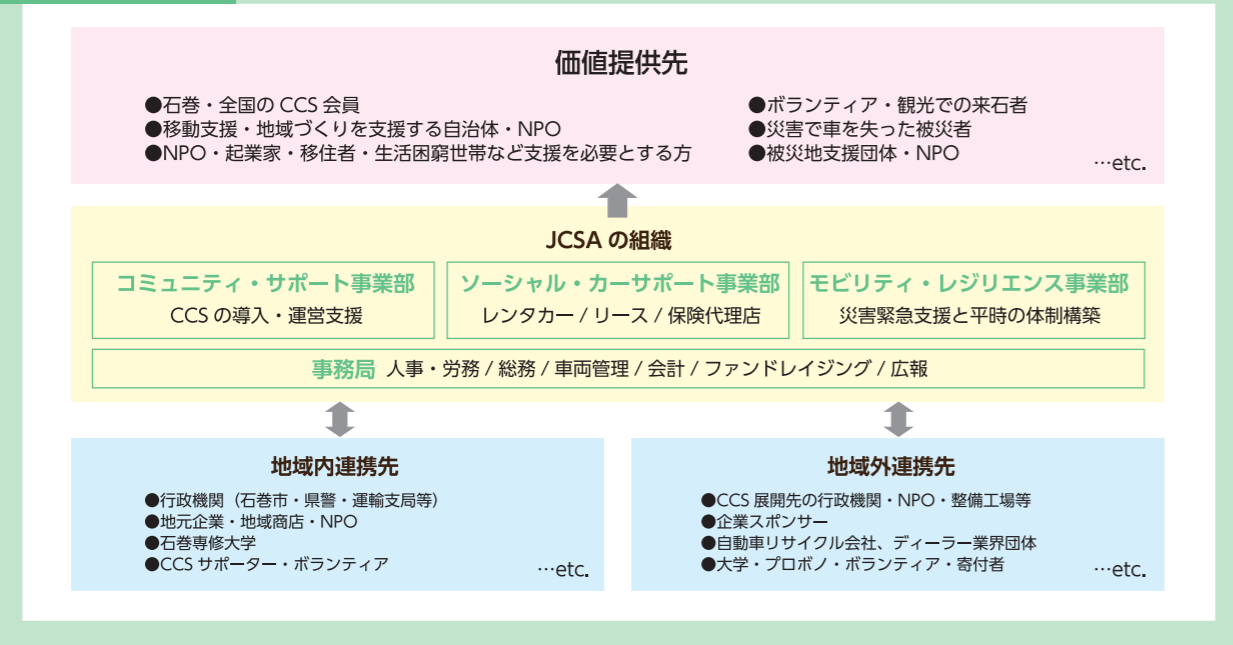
価値提供先

●石巻・全国の CCS 会員
●移動支援・地域づくりを支援する自治体・NPO
●NPO・起業家・移住者・生活困窮世帯など支援を必要とする方

●ボランティア・観光での来石者
●災害で車を失った被災者
●被災地支援団体・NPO

…etc.

JCSA の組織

コミュニティ・サポート事業部
CCS の導入・運営支援

ソーシャル・カーサポート事業部
レンタカー / リース / 保険代理店

モビリティ・レジリエンス事業部
災害緊急支援と平時の体制構築

事務局 人事・労務 / 総務 / 車両管理 / 会計 / ファンドレイジング / 広報

地域内連携先

●行政機関（石巻市・県警・運輸支局等）
●地元企業・地域商店・NPO
●石巻専修大学
●CCS サポーター・ボランティア

…etc.

地域外連携先

●CCS 展開先の行政機関・NPO・整備工場等
●企業スポンサー
●自動車リサイクル会社、ディーラー業界団体
●大学・プロボノ・ボランティア・寄付者

…etc.